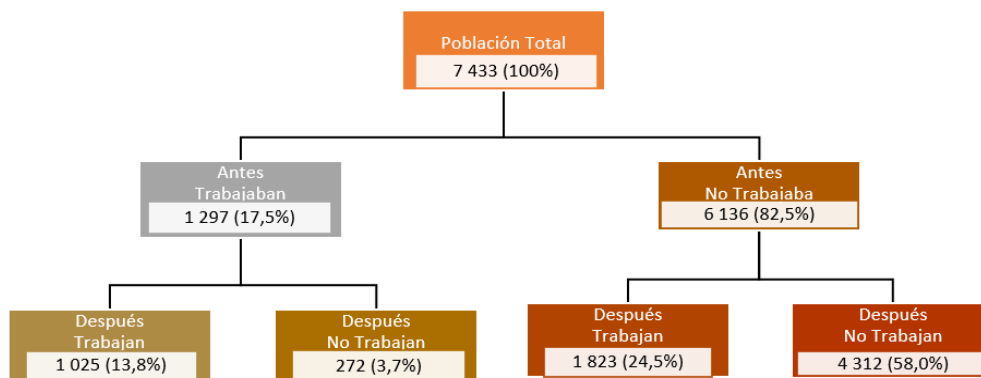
Población Total
7 433 (100%)

Antes
Trabajaban
1 297 (17,5%)

Antes
No Trabajaba
6 136 (82,5%)

Después
Trabajan
1 025 (13,8%)

Después
No Trabajan
272 (3,7%)

Después
Trabajan
1 823 (24,5%)

Después
No Trabajan
4 312 (58,0%)